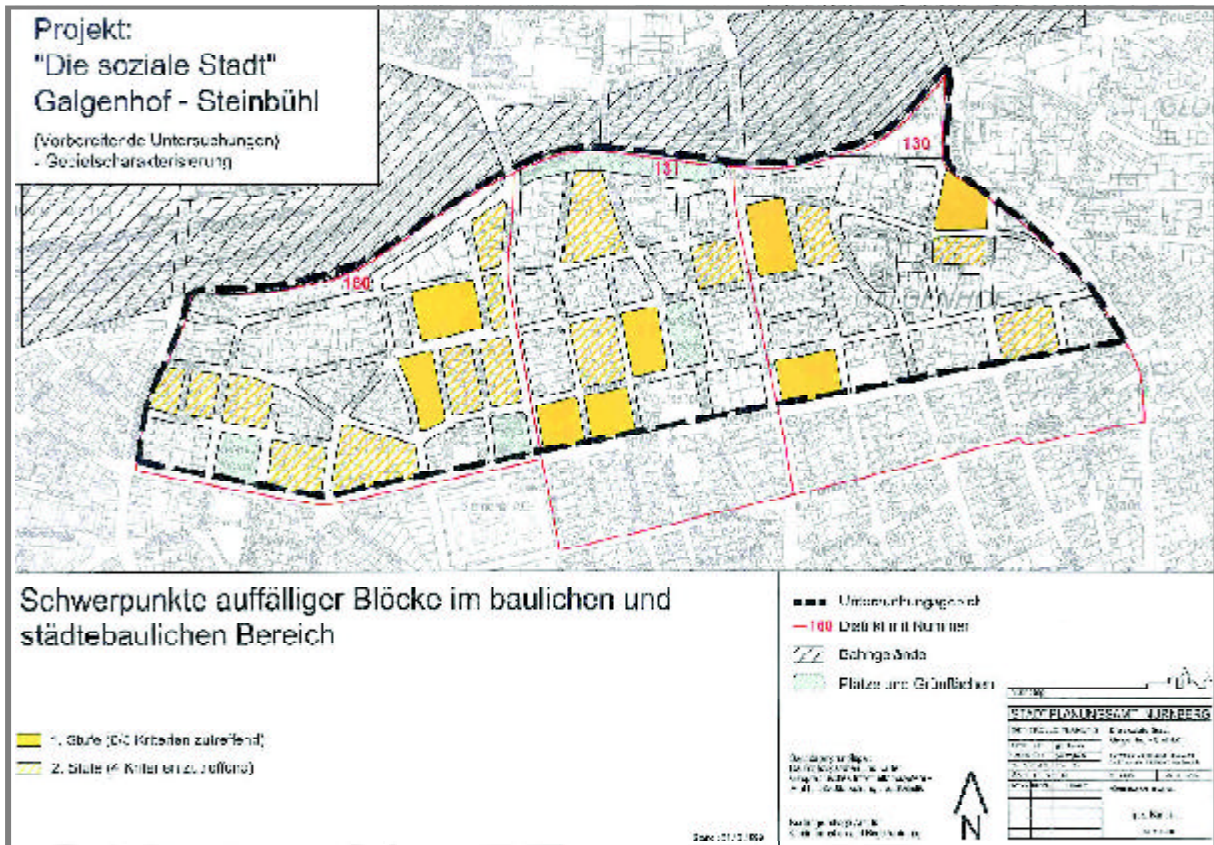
Projekt:
"Die soziale Stadt"
Galgenhof - Steinbühl

(Vorbereitende Untersuchungen)
- Gebietscharakterisierung

130

131

160

Galgenhof

Schwerpunkte auffälliger Blöcke im baulichen und städtebaulichen Bereich

1. Stufe (5-6 Kriterien zutreffend)

2. Stufe (4 Kriterien zutreffend)

Untersuchungsgebiet

160 Distrikt Nummer

Bahngelände

Plätze und Grünflächen

STADTPLANUNGSAMT NÜRNBERG

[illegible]

N

Stand: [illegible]